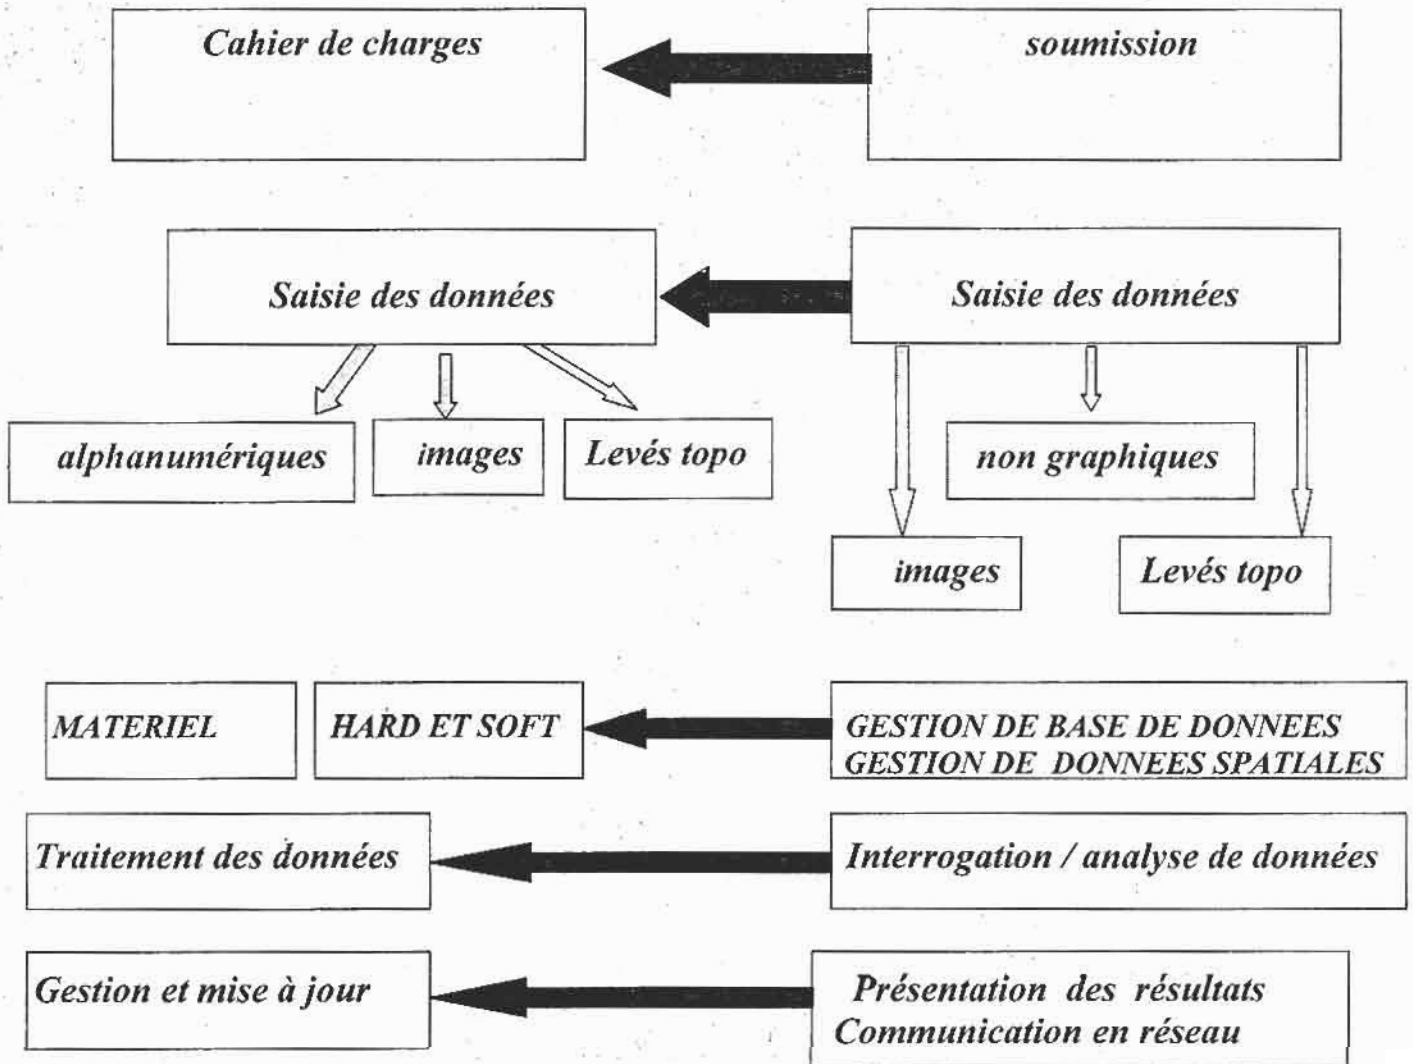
Cahier de charges

soumission

Saisie des données

Saisie des données

alphanumériques

images

Levés topo

non graphiques

images

Levés topo

MATERIEL

HARD ET SOFT

GESTION DE BASE DE DONNEES
GESTION DE DONNEES SPATIALES

Traitement des données

Interrogation / analyse de données

Gestion et mise à jour

Présentation des résultats
Communication en réseau